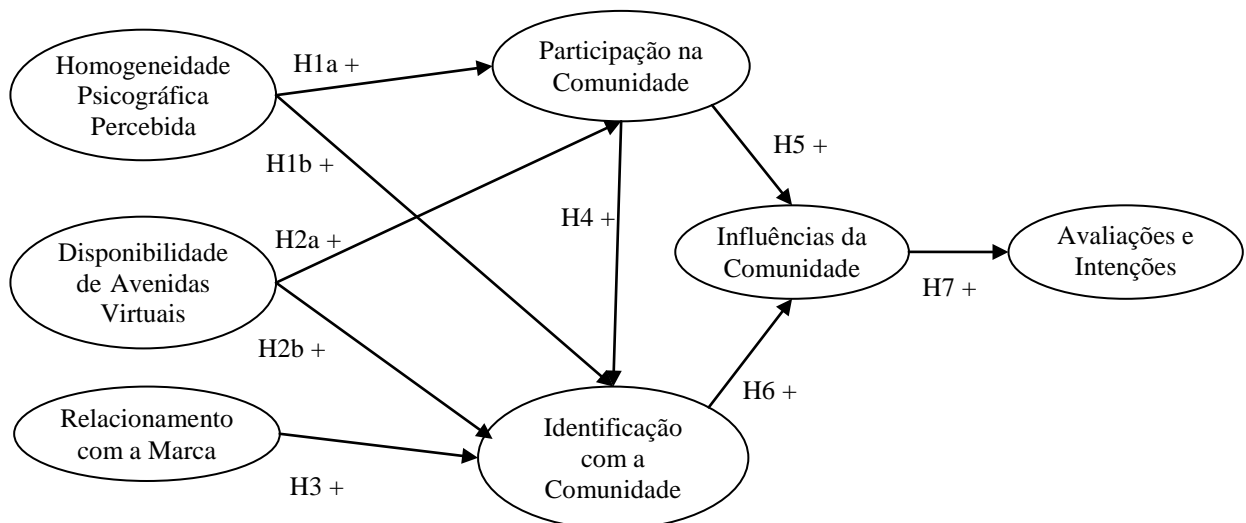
Homogeneidade Psicográfica Percebida

H1a +

Participação na Comunidade

H1b +

H5 +

Disponibilidade de Avenidas Virtuais

H2a +

H4 +

Influências da Comunidade

Avaliações e Intenções

H7 +

H2b +

H6 +

Relacionamento com a Marca

Identificação com a Comunidade

H3 +